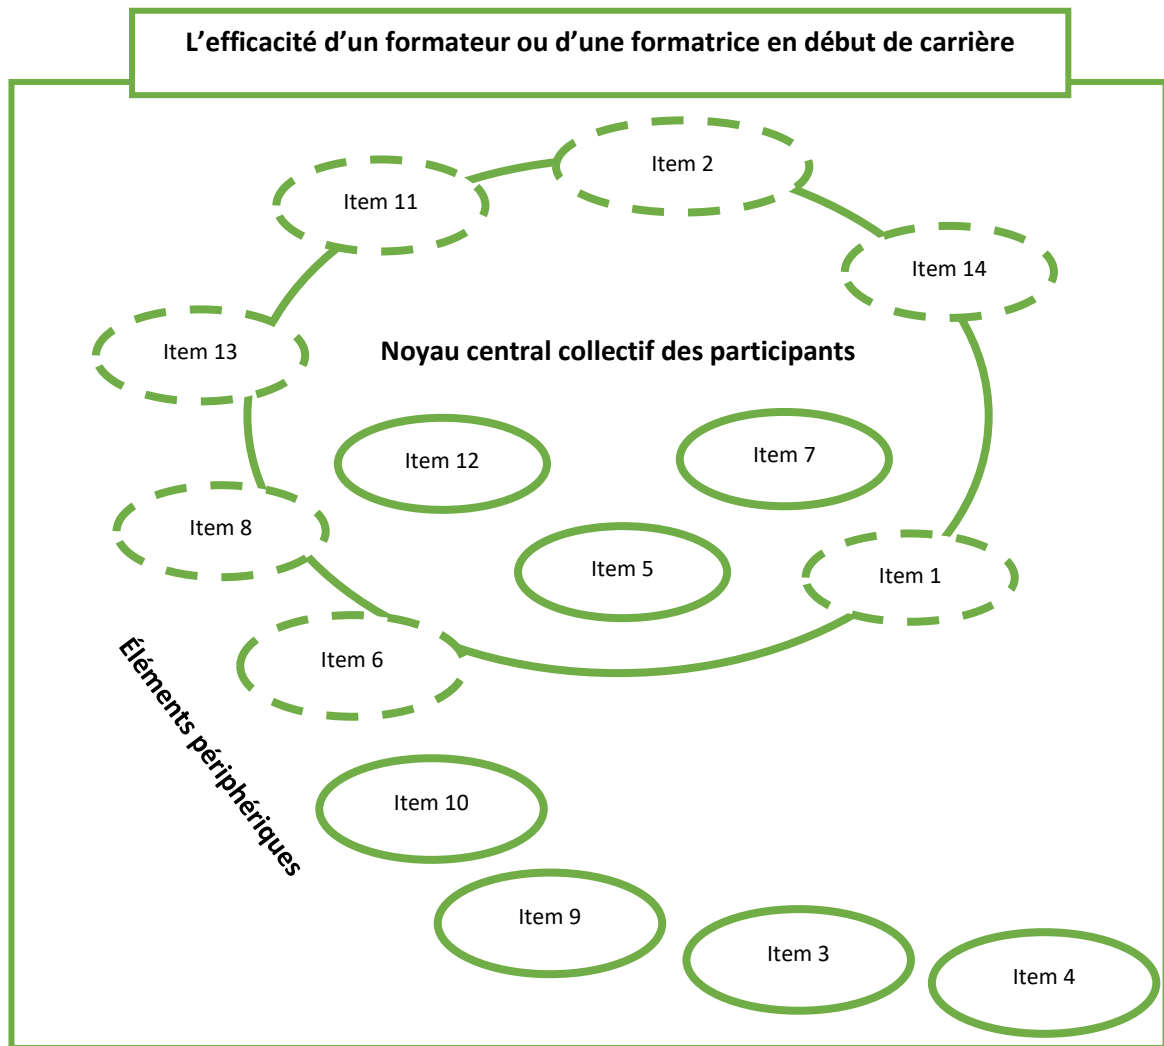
L’efficacité d’un formateur ou d’une formatrice en début de carrière

Item 2

Item 11

Item 14

Item 13

Noyau central collectif des participants

Item 12

Item 7

Item 8

Item 5

Item 1

Item 6

Éléments périphériques

Item 10

Item 9

Item 3

Item 4